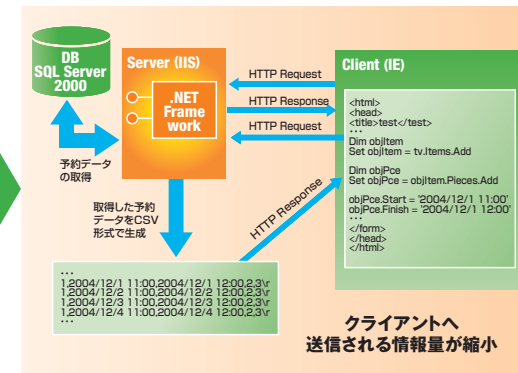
DB
SQL Server
2000

Server (IIS)

.NET
Frame
work

HTTP Request

HTTP Response

HTTP Request

Client (IE)

<html>
<head>
<title>test</test>
・・・
Dim objItem
Set objItem = tv.Items.Add

Dim objPce
Set objPce = objItem.Pieces.Add

objPce.Start = '2004/12/1 11:00'
objPce.Finish = '2004/12/1 12:00'
・・・
</form>
</head>
</html>

予約データ
の取得

取得した予約
データをCSV
形式で生成

HTTP Response

・・・
1,2004/12/1 11:00,2004/12/1 12:00,2,3\r
1,2004/12/2 11:00,2004/12/2 12:00,2,3\r
1,2004/12/3 11:00,2004/12/3 12:00,2,3\r
1,2004/12/4 11:00,2004/12/4 12:00,2,3\r
・・・

クライアントへ
送信される情報量が縮小